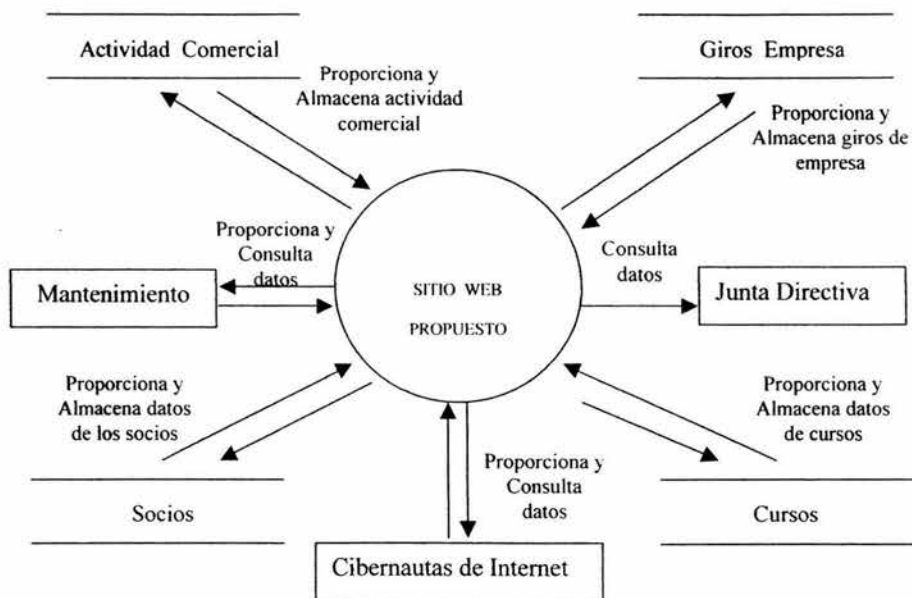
Actividad Comercial

Proporciona y Almacena actividad comercial

Giros Empresa

Proporciona y Almacena giros de empresa

Proporciona y Consulta datos

Mantenimiento

SITIO WEB PROPUESTO

Consulta datos

Junta Directiva

Proporciona y Almacena datos de los socios

Proporciona y Almacena datos de cursos

Proporciona y Consulta datos

Socios

Cursos

Cibernautas de Internet